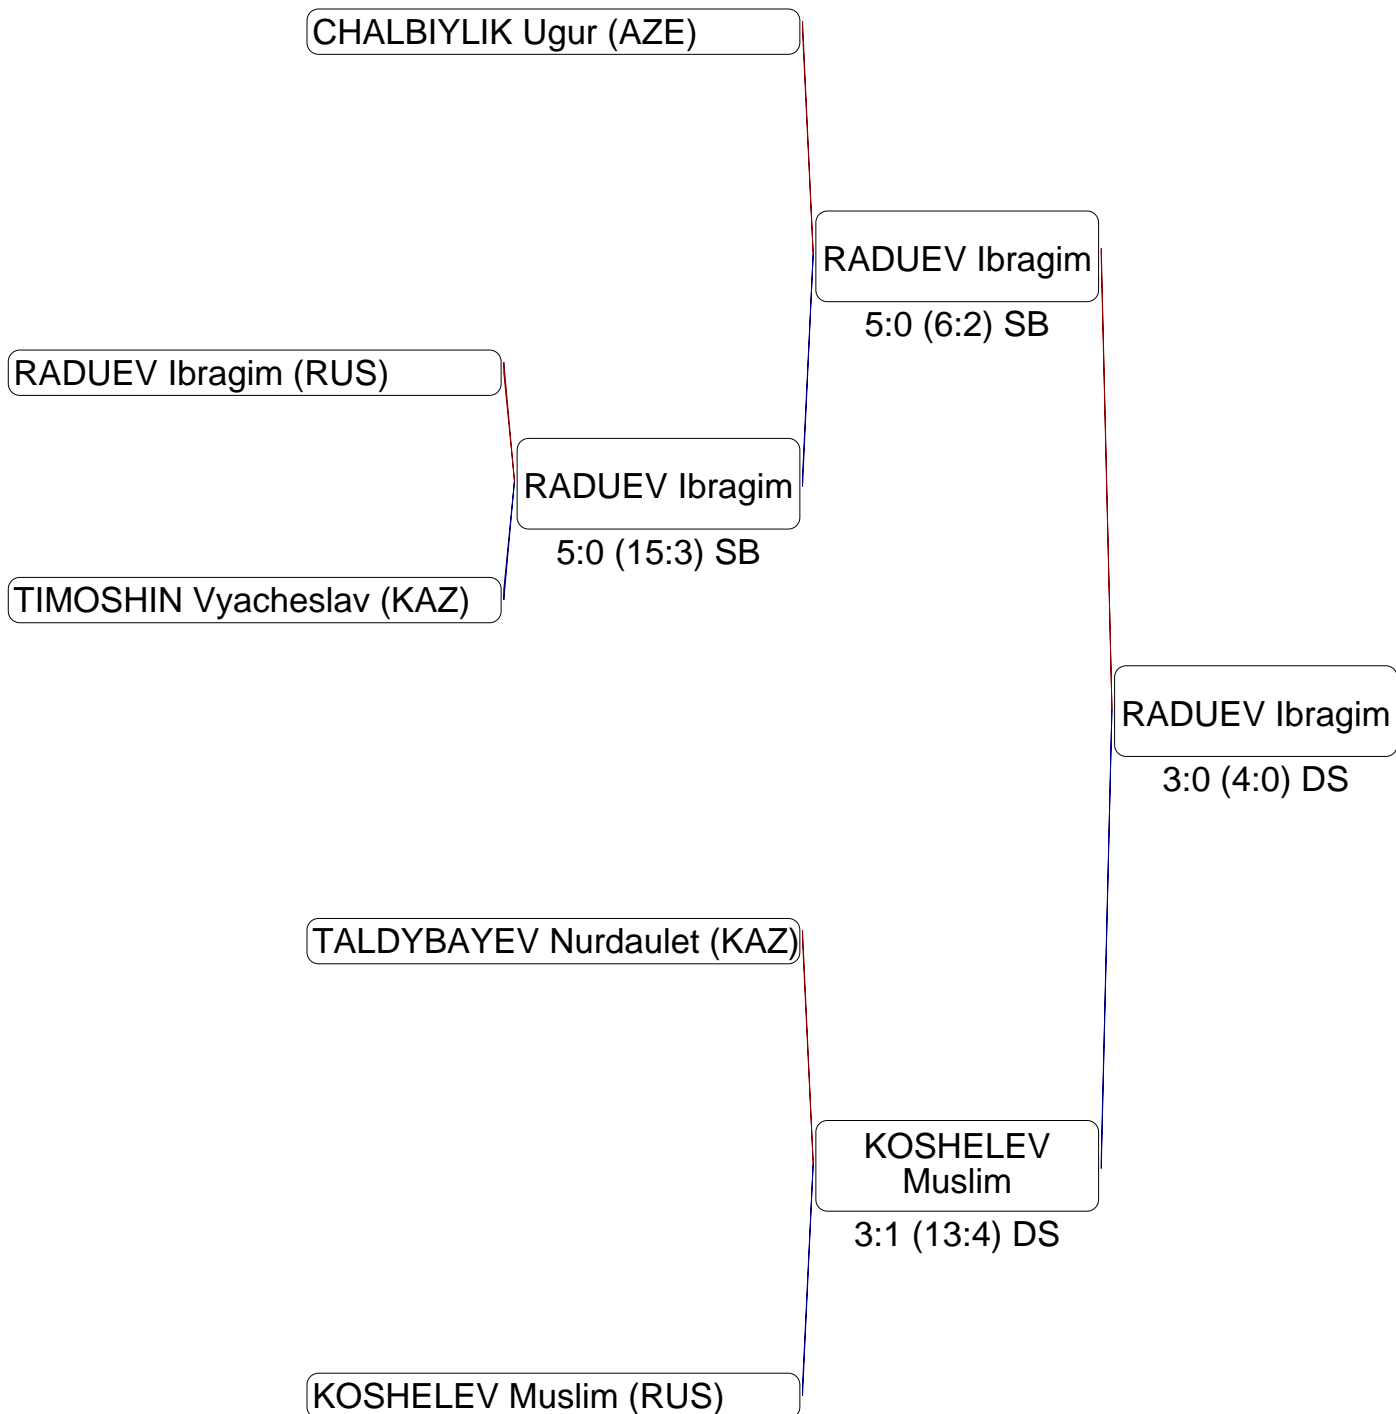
CHALBIYLIK Ugur (AZE)

RADUEV Ibragim
5:0 (6:2) SB

RADUEV Ibragim (RUS)

RADUEV Ibragim
5:0 (15:3) SB

TIMOSHIN Vyacheslav (KAZ)

RADUEV Ibragim
3:0 (4:0) DS

TALDYBAYEV Nurdaulet (KAZ)

KOSHELEV Muslim
3:1 (13:4) DS

KOSHELEV Muslim (RUS)